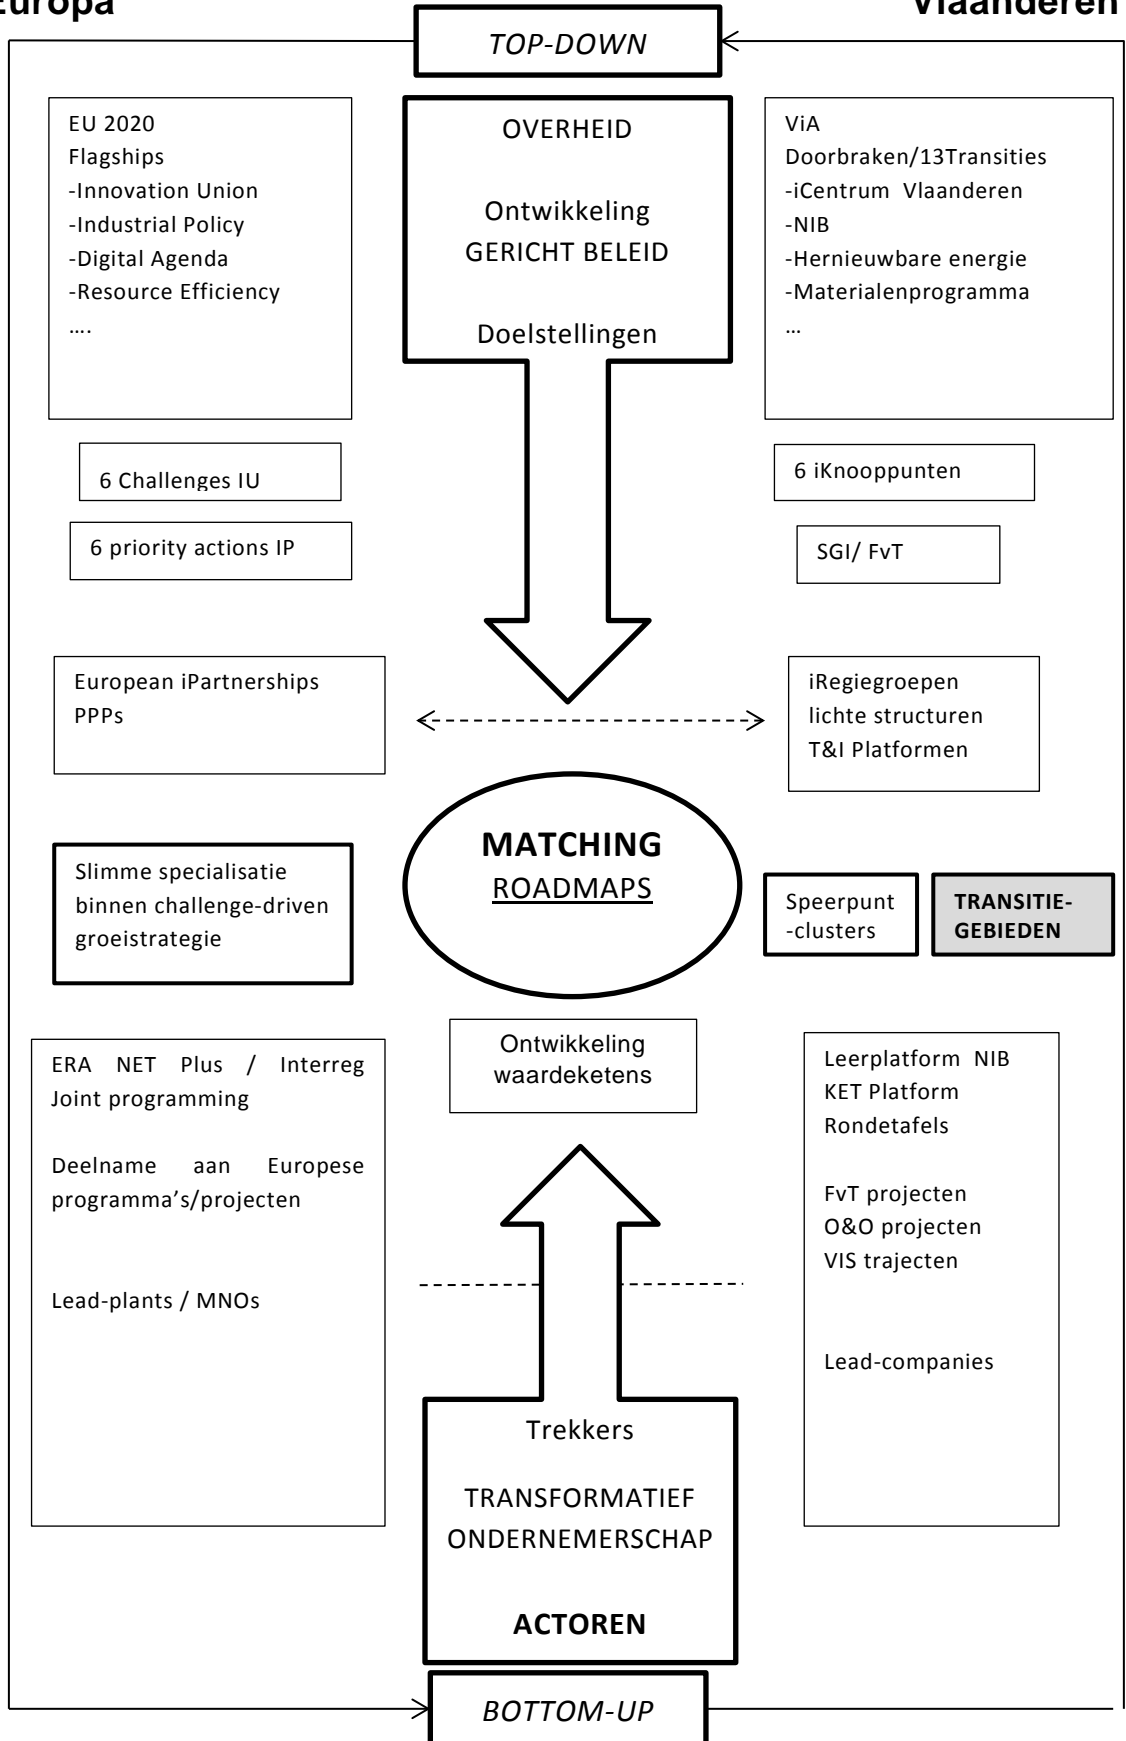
Europa

TOP-DOWN

Vlaanderen

EU 2020
Flagships
-Innovation Union
-Industrial Policy
-Digital Agenda
-Resource Efficiency
….

OVERHEID

Ontwikkeling
GERICHT BELEID

Doelstellingen

ViA
Doorbraken/13Transities
-iCentrum Vlaanderen
-NIB
-Hernieuwbare energie
-Materialenprogramma
…

6 Challenges IU

6 priority actions IP

6 iKnooppunten

SGI/ FvT

European iPartnerships
PPPs

iRegiegroepen
lichte structuren
T&I Platformen

Slimme specialisatie binnen challenge-driven groeistrategie

MATCHING
ROADMAPS

Speerpunt -clusters

TRANSITIE-GEBIEDEN

Ontwikkeling waardeketens

ERA NET Plus / Interreg
Joint programming

Deelname aan Europese programma's/projecten

Lead-plants / MNOs

Leerplatform NIB
KET Platform
Rondetafels

FvT projecten
O&O projecten
VIS trajecten

Lead-companies

Trekkers

TRANSFORMATIEF
ONDERNEMERSCHAP

ACTOREN

BOTTOM-UP